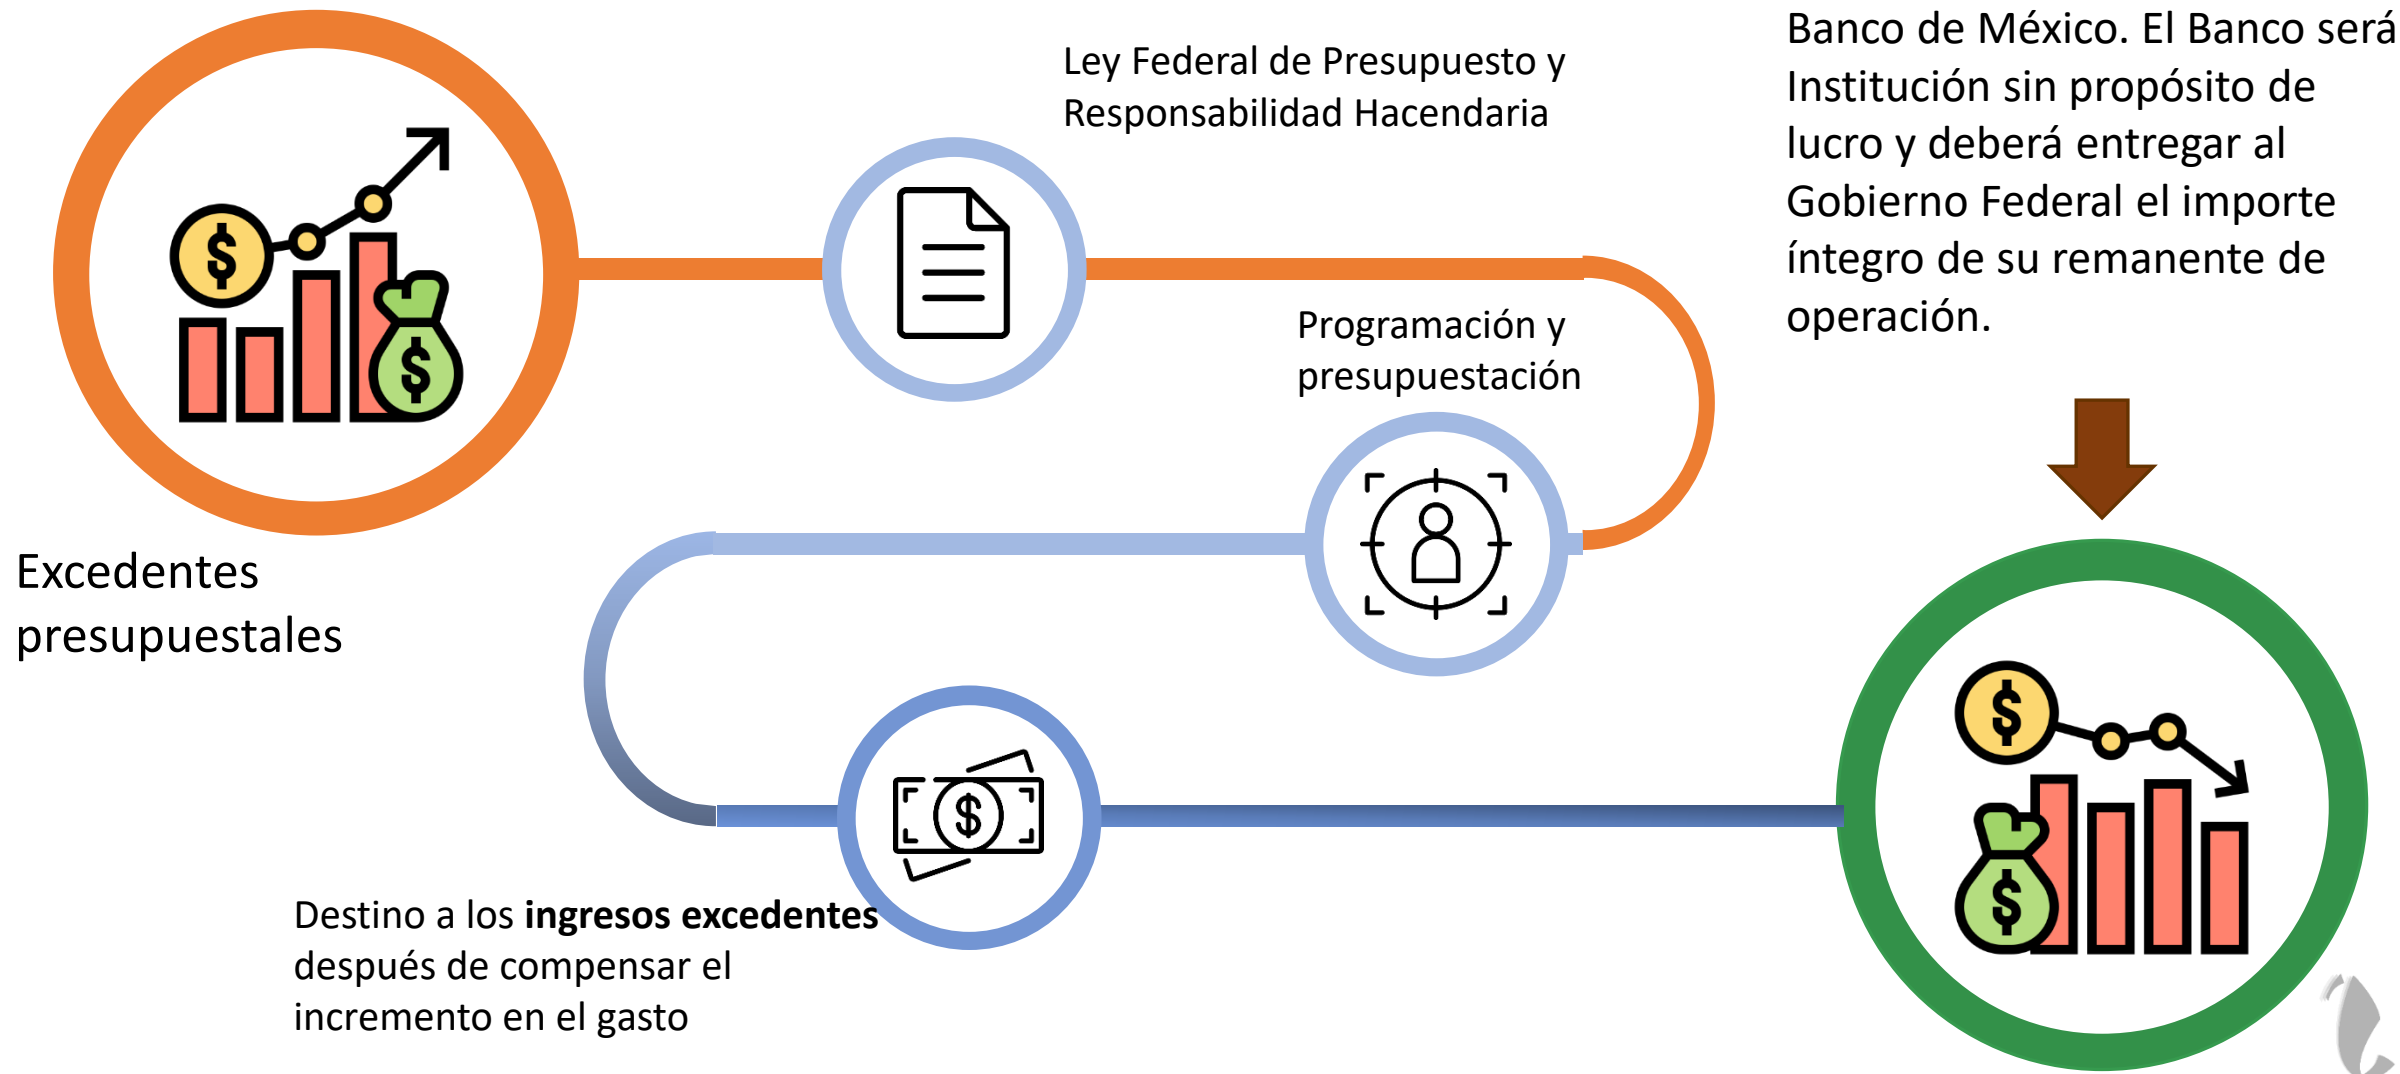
Excedentes presupuestales

Ley Federal de Presupuesto y Responsabilidad Hacendaria

Programación y presupuestación

Destino a los **ingresos excedentes** después de compensar el incremento en el gasto

Banco de México. El Banco será Institución sin propósito de lucro y deberá entregar al Gobierno Federal el importe íntegro de su remanente de operación.